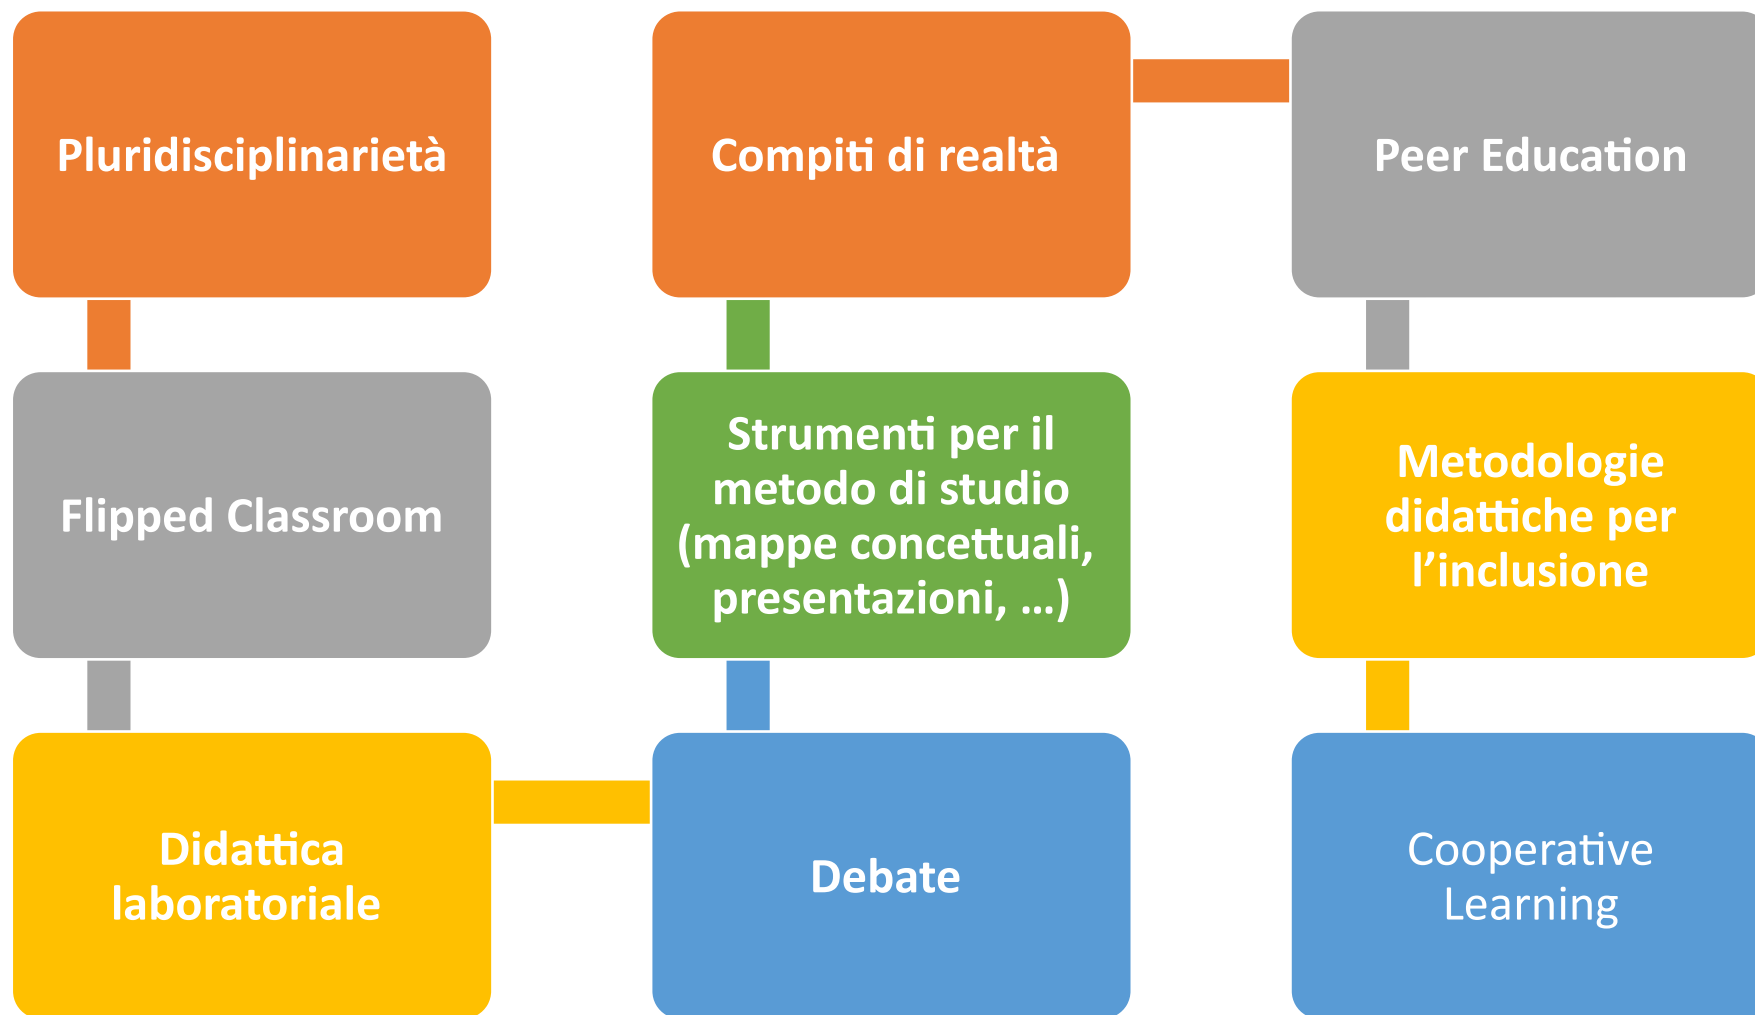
Pluridisciplinarietà

Compiti di realtà

Peer Education

Flipped Classroom

Strumenti per il metodo di studio (mappe concettuali, presentazioni, …)

Metodologie didattiche per l'inclusione

Didattica laboratoriale

Debate

Cooperative Learning